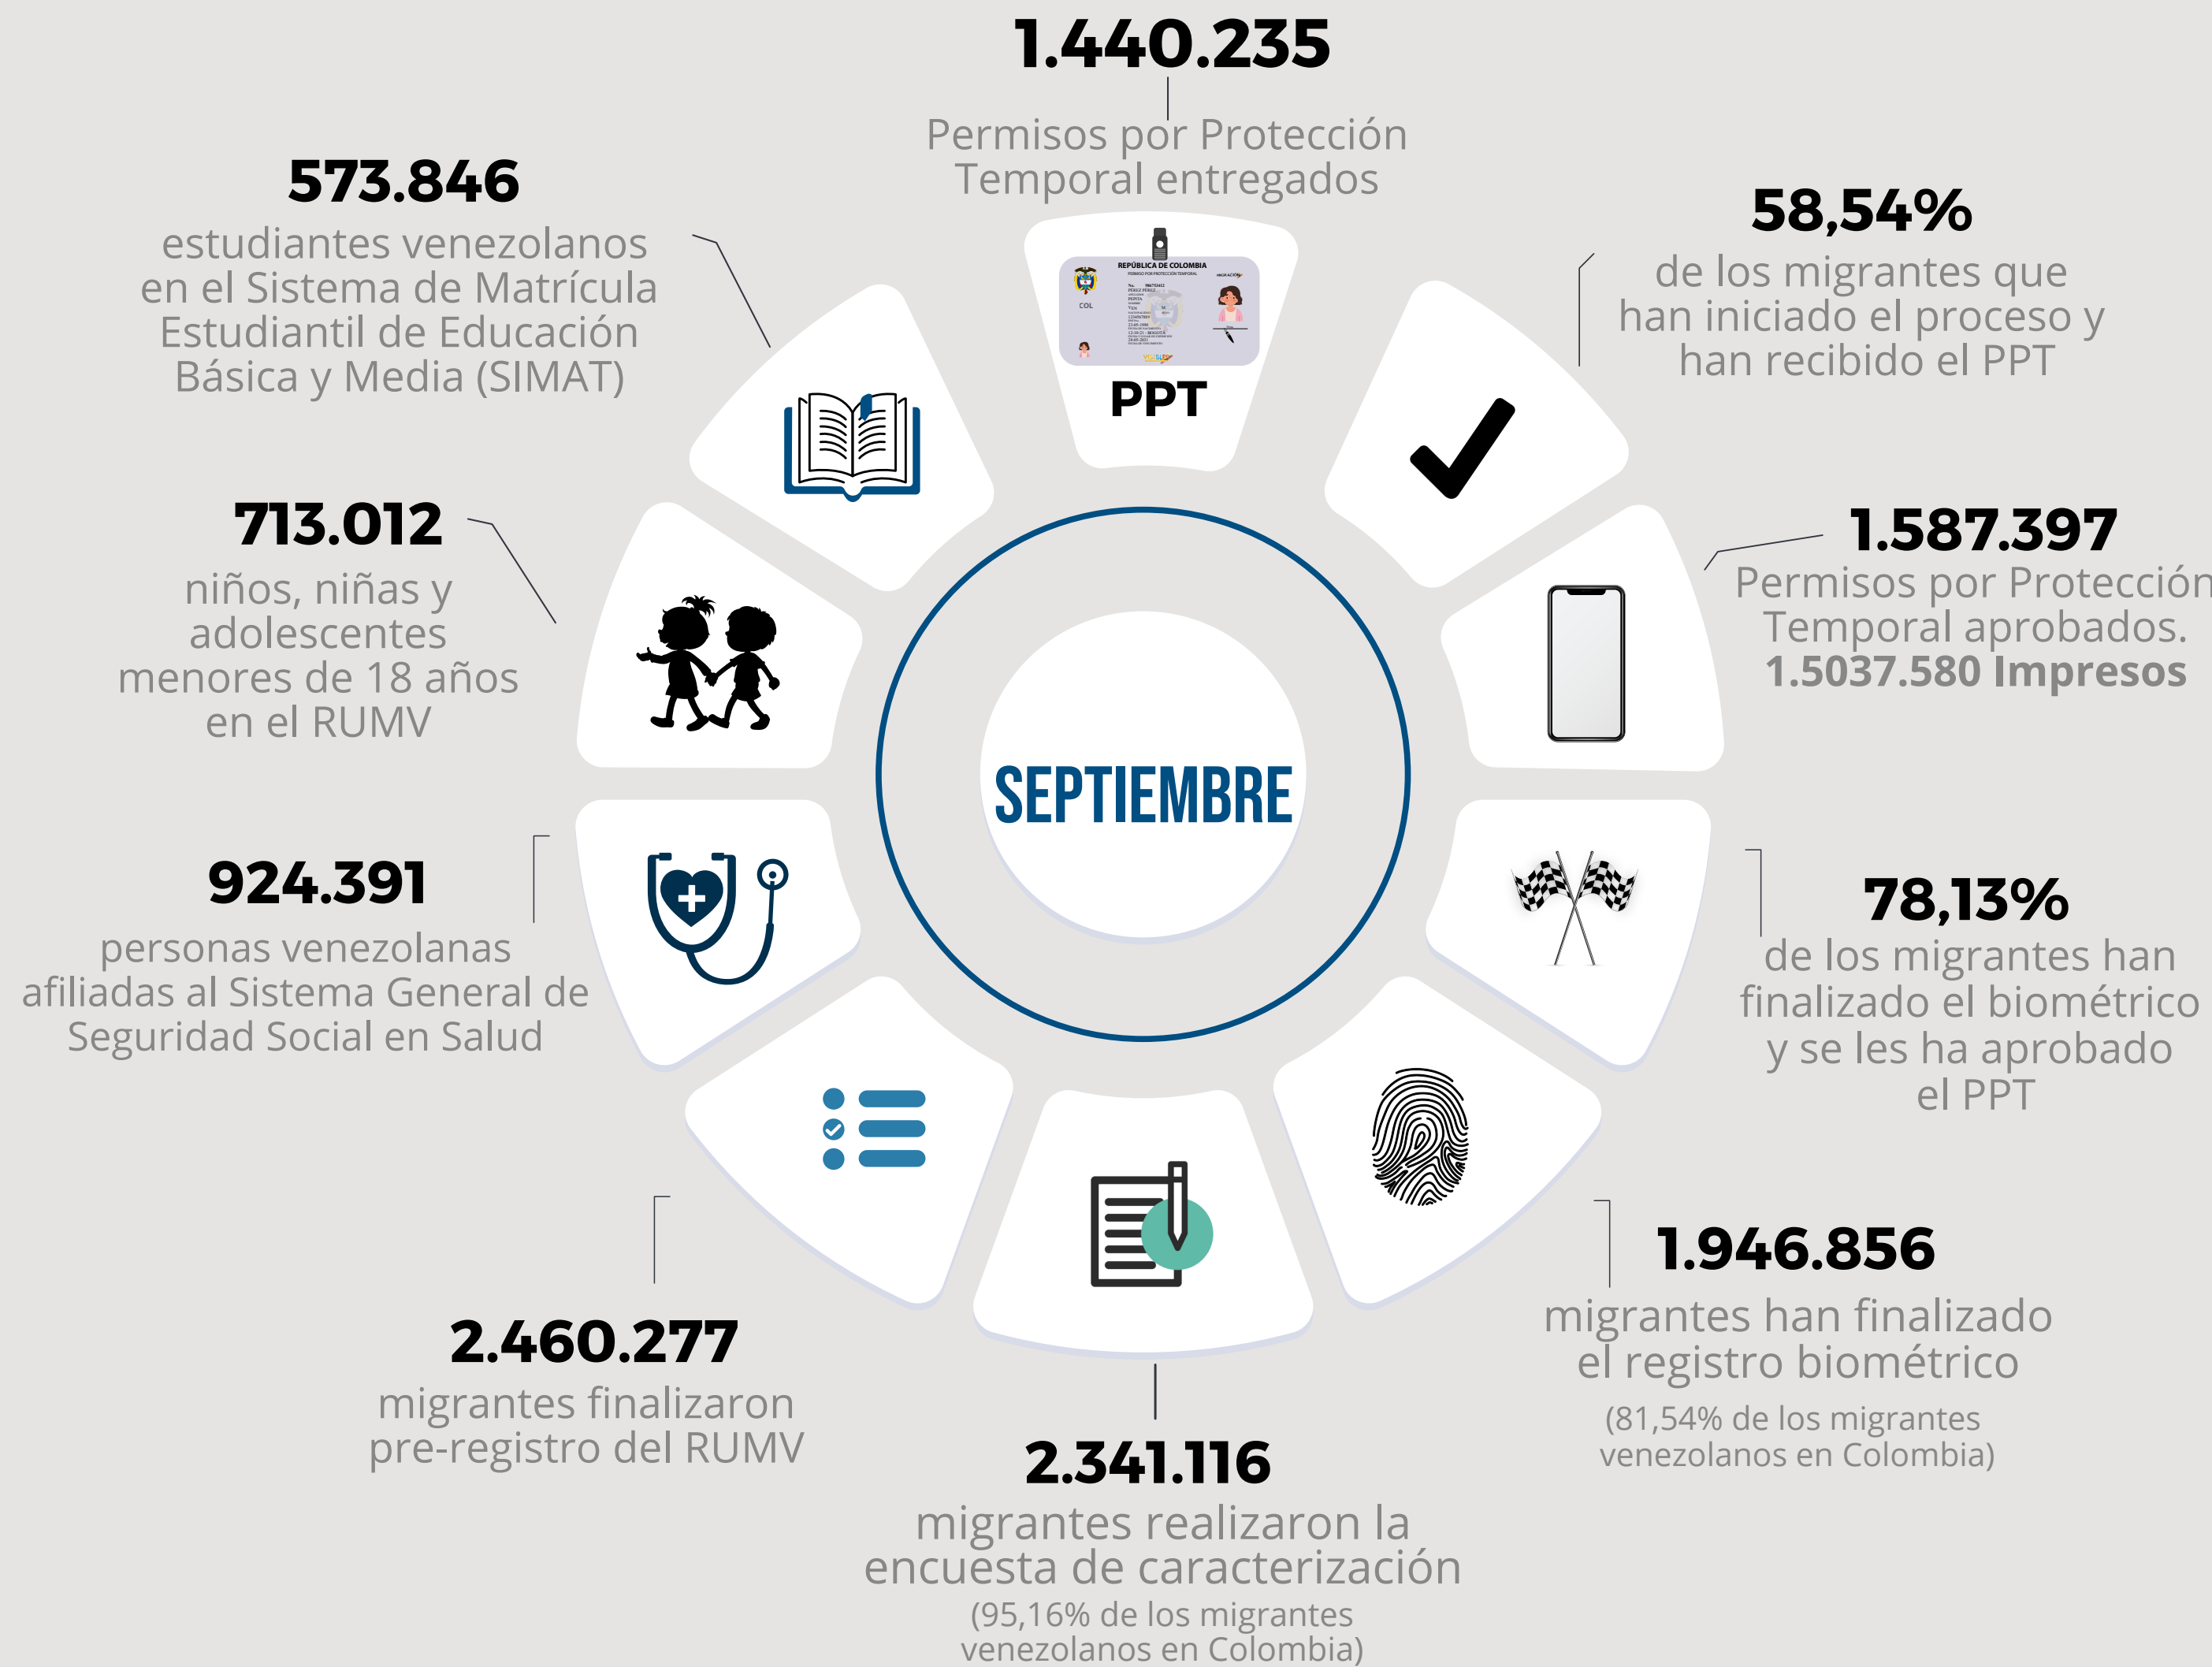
1.440.235

Permisos por Protección Temporal entregados

573.846

estudiantes venezolanos en el Sistema de Matrícula Estudiantil de Educación Básica y Media (SIMAT)

REPÚBLICA DE COLOMBIA

PPT

58,54%

de los migrantes que han iniciado el proceso y han recibido el PPT

713.012

niños, niñas y adolescentes menores de 18 años en el RUMV

1.587.397

Permisos por Protección Temporal aprobados. 1.5037.580 Impresos

SEPTIEMBRE

924.391

personas venezolanas afiliadas al Sistema General de Seguridad Social en Salud

78,13%

de los migrantes han finalizado el biométrico y se les ha aprobado el PPT

1.946.856

migrantes han finalizado el registro biométrico

(81,54% de los migrantes venezolanos en Colombia)

2.460.277

migrantes finalizaron pre-registro del RUMV

2.341.116

migrantes realizaron la encuesta de caracterización

(95,16% de los migrantes venezolanos en Colombia)